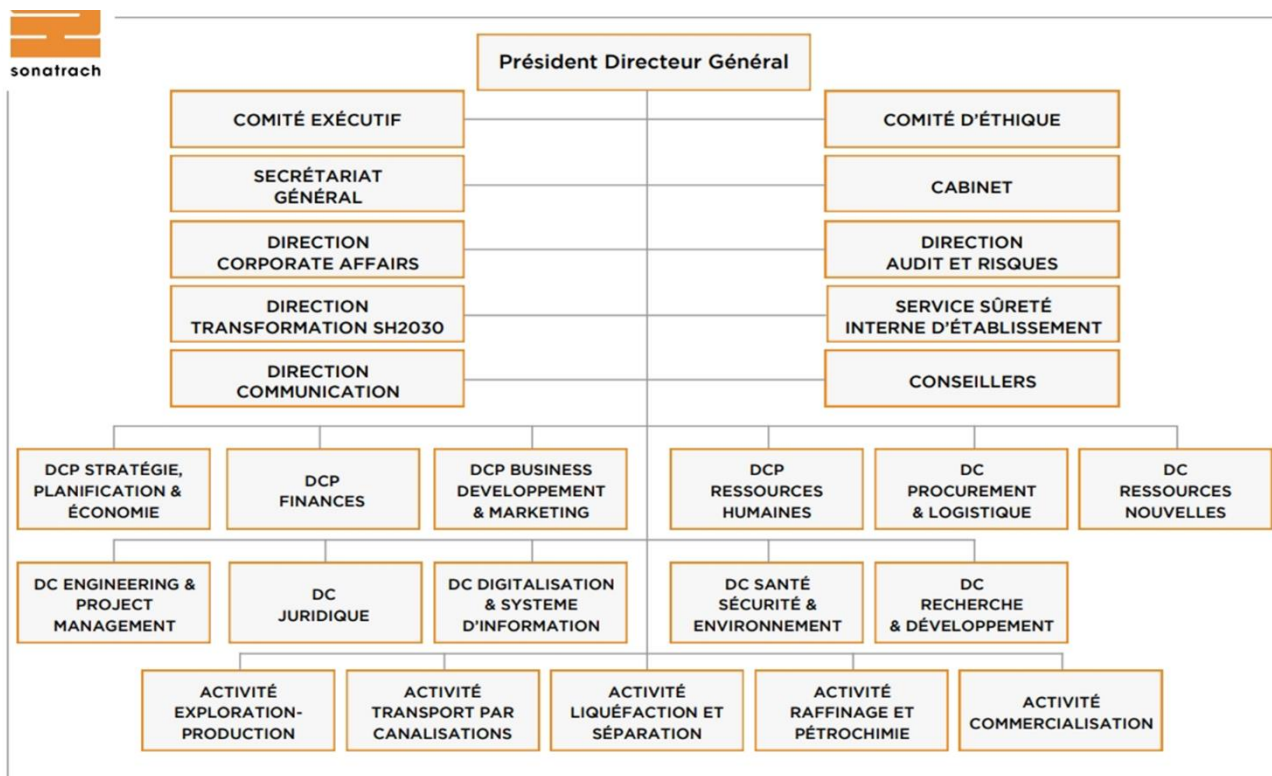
sonatrach

Président Directeur Général

COMITÉ EXÉCUTIF

COMITÉ D'ÉTHIQUE

SECRÉTARIAT GÉNÉRAL

CABINET

DIRECTION CORPORATE AFFAIRS

DIRECTION AUDIT ET RISQUES

DIRECTION TRANSFORMATION SH2030

SERVICE SÛRETÉ INTERNE D'ÉTABLISSEMENT

DIRECTION COMMUNICATION

CONSEILLERS

DCP STRATÉGIE, PLANIFICATION & ÉCONOMIE

DCP FINANCES

DCP BUSINESS DEVELOPPEMENT & MARKETING

DCP RESSOURCES HUMAINES

DC PROCUREMENT & LOGISTIQUE

DC RESSOURCES NOUVELLES

DC ENGINEERING & PROJECT MANAGEMENT

DC JURIDIQUE

DC DIGITALISATION & SYSTEME D'INFORMATION

DC SANTÉ SÉCURITÉ & ENVIRONNEMENT

DC RECHERCHE & DÉVELOPPEMENT

ACTIVITÉ EXPLORATION-PRODUCTION

ACTIVITÉ TRANSPORT PAR CANALISATIONS

ACTIVITÉ LIQUÉFACTION ET SÉPARATION

ACTIVITÉ RAFFINAGE ET PÉTROCHIMIE

ACTIVITÉ COMMERCIALISATION